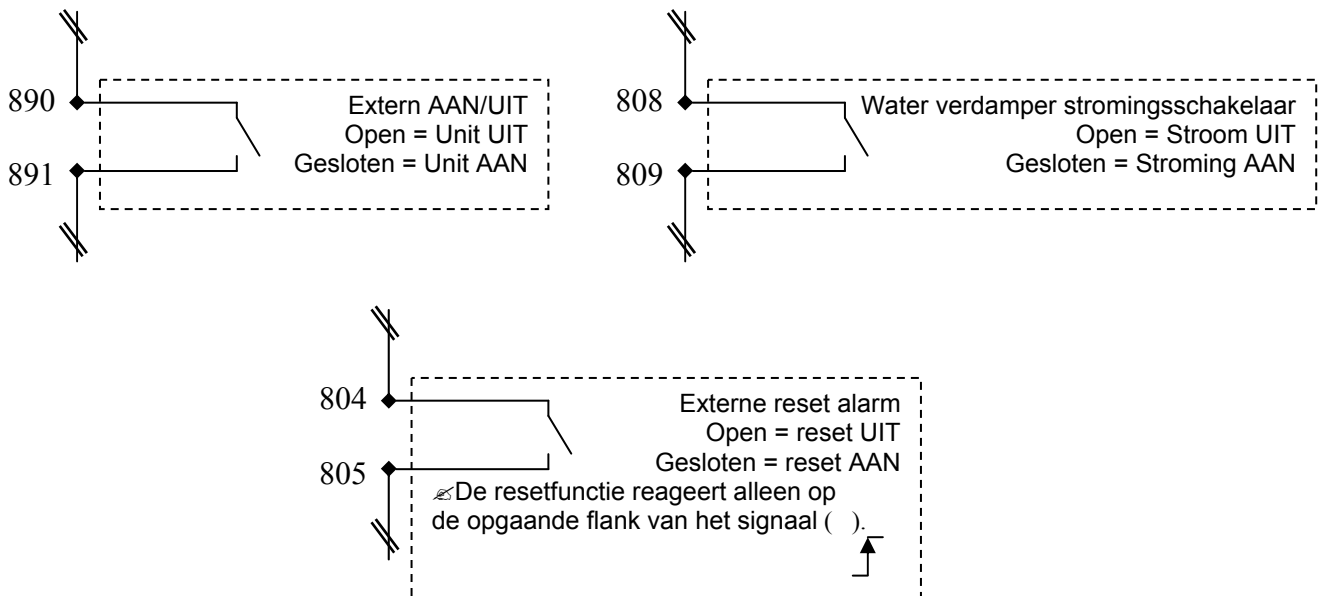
890
891
Extern AAN/UIT
Open = Unit UIT
Gesloten = Unit AAN

808
809
Water verdamper stromingsschakelaar
Open = Stroom UIT
Gesloten = Stroming AAN

804
805
Externe reset alarm
Open = reset UIT
Gesloten = reset AAN
✍De resetfunctie reageert alleen op de opgaande flank van het signaal ( ).